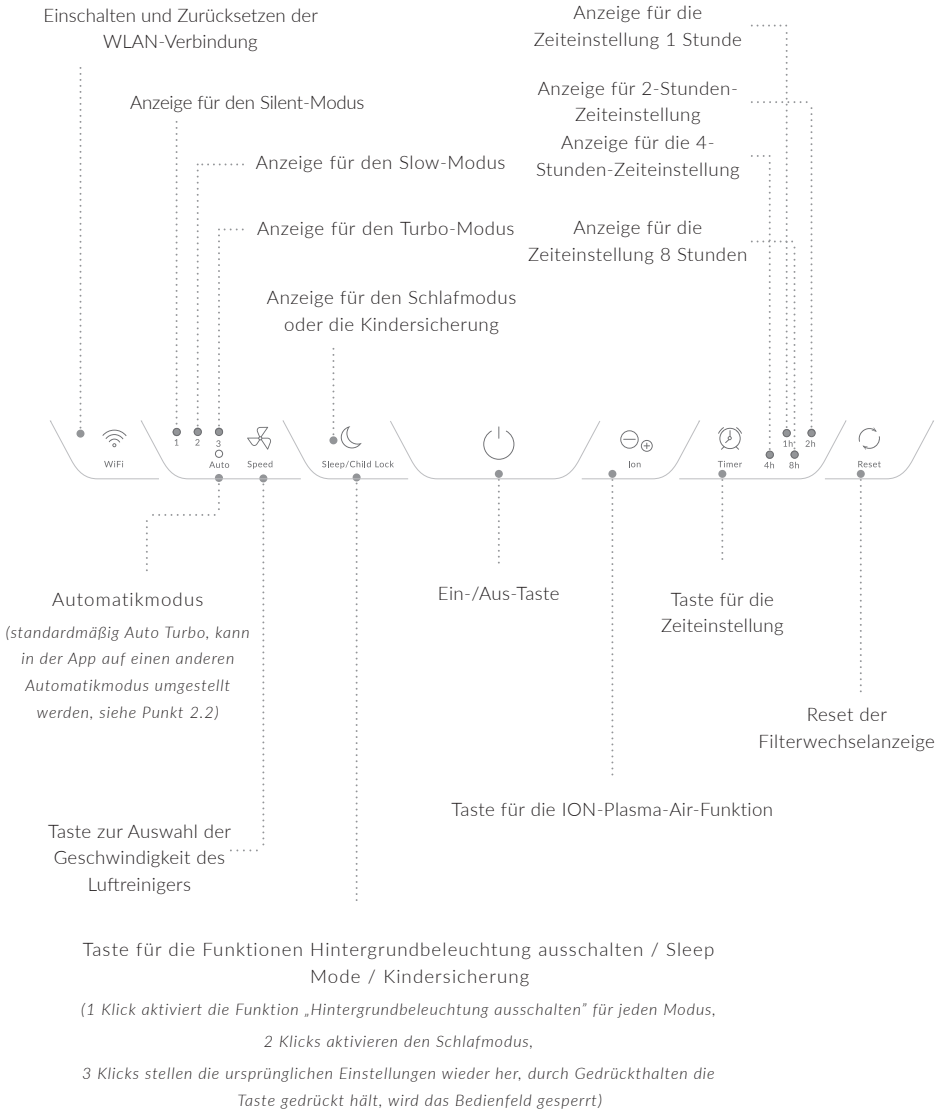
Einschalten und Zurücksetzen der WLAN-Verbindung

Anzeige für die Zeiteinstellung 1 Stunde

Anzeige für 2-Stunden-Zeiteinstellung

Anzeige für den Silent-Modus

Anzeige für die 4-Stunden-Zeiteinstellung

Anzeige für den Slow-Modus

Anzeige für den Turbo-Modus

Anzeige für die Zeiteinstellung 8 Stunden

Anzeige für den Schlafmodus oder die Kindersicherung

WiFi

1 2 3 Auto

Speed

Sleep/Child Lock

Ion

Timer

4h 1h 8h 2h

Reset

Automatikmodus

(standardmäßig Auto Turbo, kann in der App auf einen anderen Automatikmodus umgestellt werden, siehe Punkt 2.2)

Ein-/Aus-Taste

Taste für die Zeiteinstellung

Reset der Filterwechselanzeige

Taste für die ION-Plasma-Air-Funktion

Taste zur Auswahl der Geschwindigkeit des Luftreinigers

Taste für die Funktionen Hintergrundbeleuchtung ausschalten / Sleep Mode / Kindersicherung

(1 Klick aktiviert die Funktion „Hintergrundbeleuchtung ausschalten" für jeden Modus,

2 Klicks aktivieren den Schlafmodus,

3 Klicks stellen die ursprünglichen Einstellungen wieder her, durch Gedrückthalten die Taste gedrückt hält, wird das Bedienfeld gesperrt)